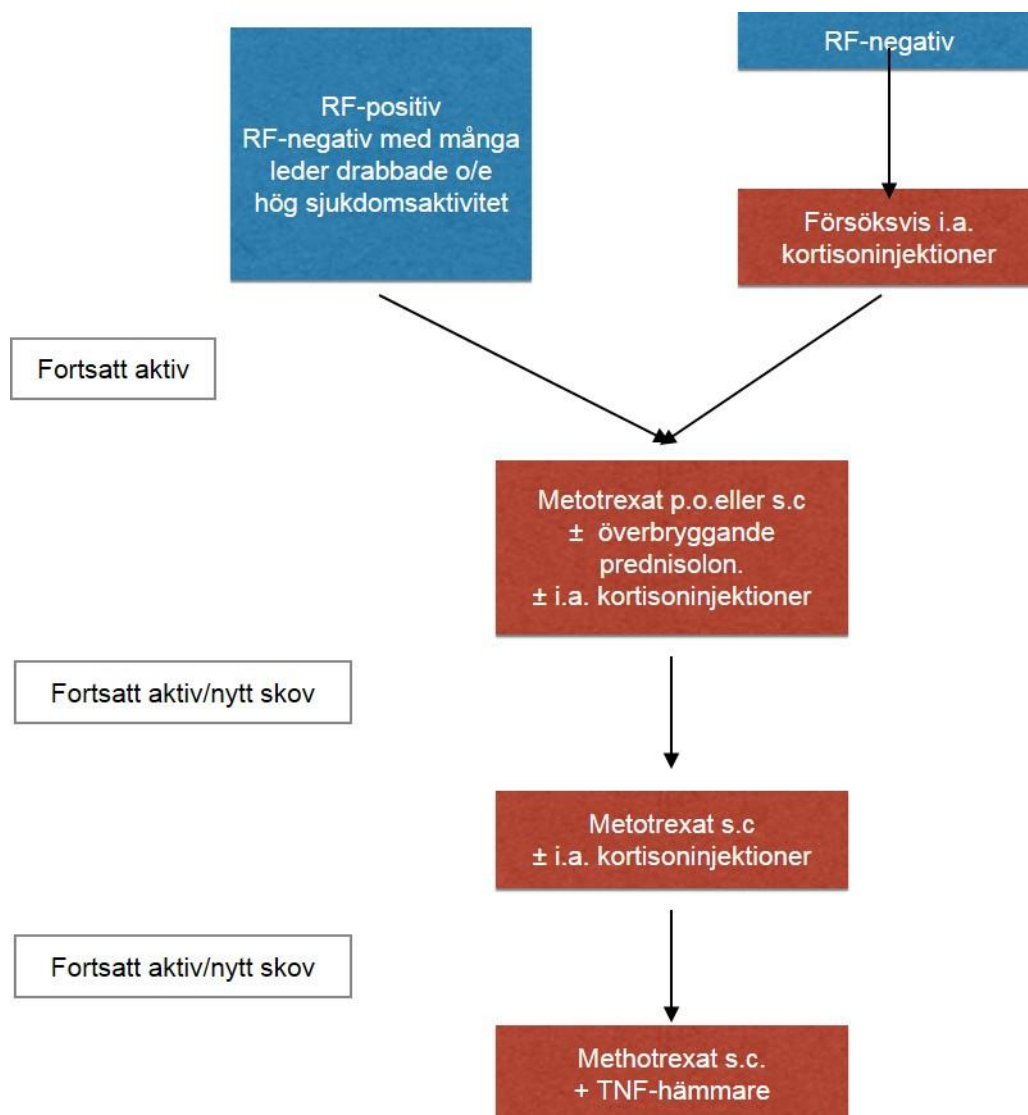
RF-positiv
RF-negativ med många leder drabbade o/e hög sjukdomsaktivitet

RF-negativ

Försöksvis i.a. kortisoninjektioner

Fortsatt aktiv

Metotrexat p.o.eller s.c
± överbryggande prednisolon.
± i.a. kortisoninjektioner

Fortsatt aktiv/nytt skov

Metotrexat s.c
± i.a. kortisoninjektioner

Fortsatt aktiv/nytt skov

Methotrexat s.c.
+ TNF-hämmare